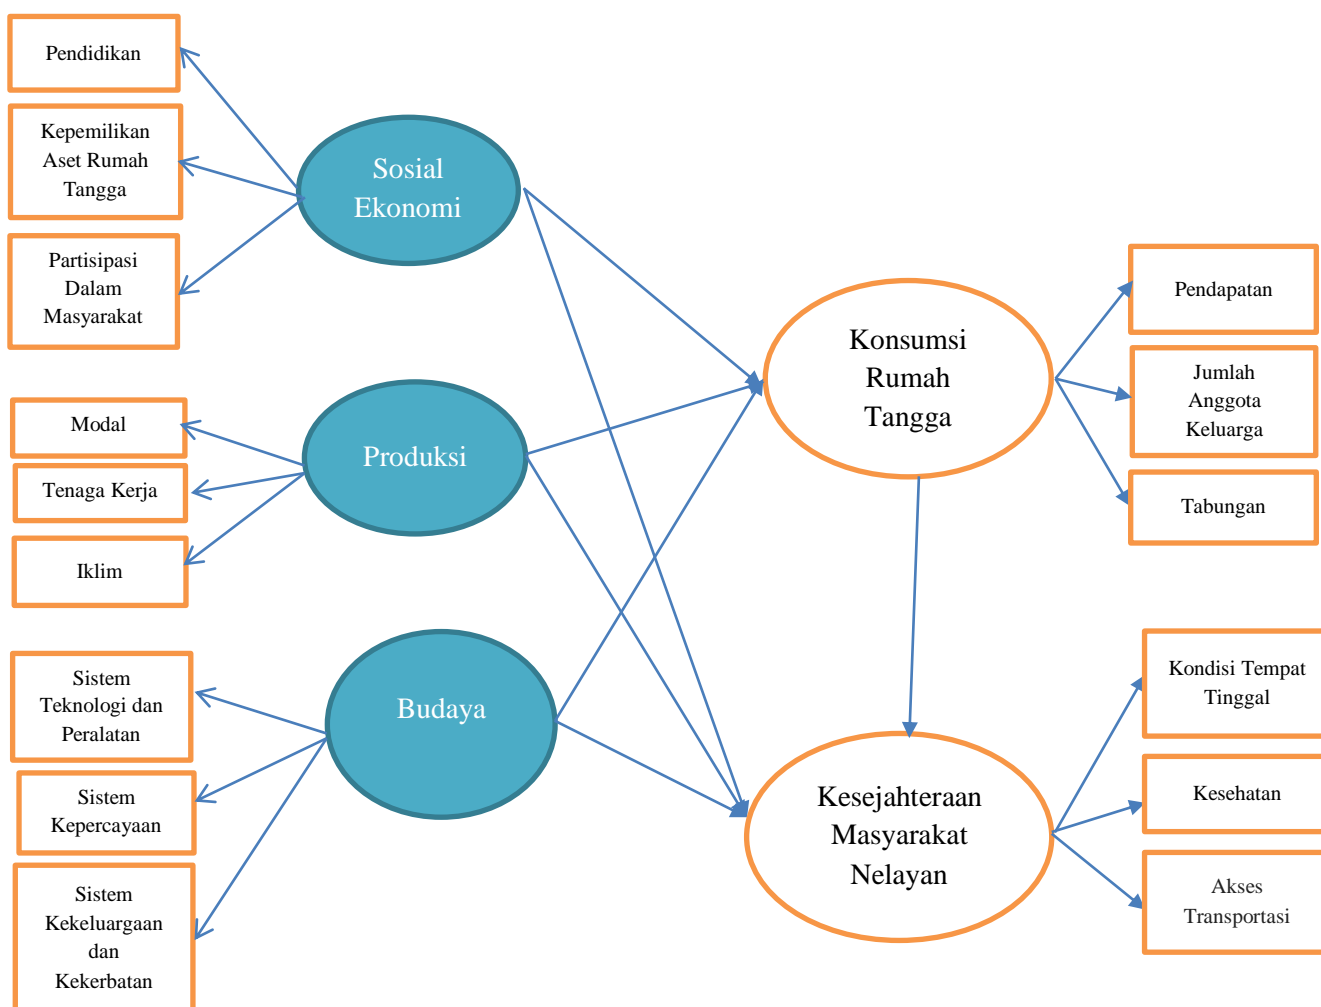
Pendidikan

Kepemilikan Aset Rumah Tangga

Partisipasi Dalam Masyarakat

Sosial Ekonomi

Modal

Tenaga Kerja

Iklim

Produksi

Sistem Teknologi dan Peralatan

Sistem Kepercayaan

Sistem Kekeluargaan dan Kekerbatan

Budaya

Konsumsi Rumah Tangga

Pendapatan

Jumlah Anggota Keluarga

Tabungan

Kesejahteraan Masyarakat Nelayan

Kondisi Tempat Tinggal

Kesehatan

Akses Transportasi